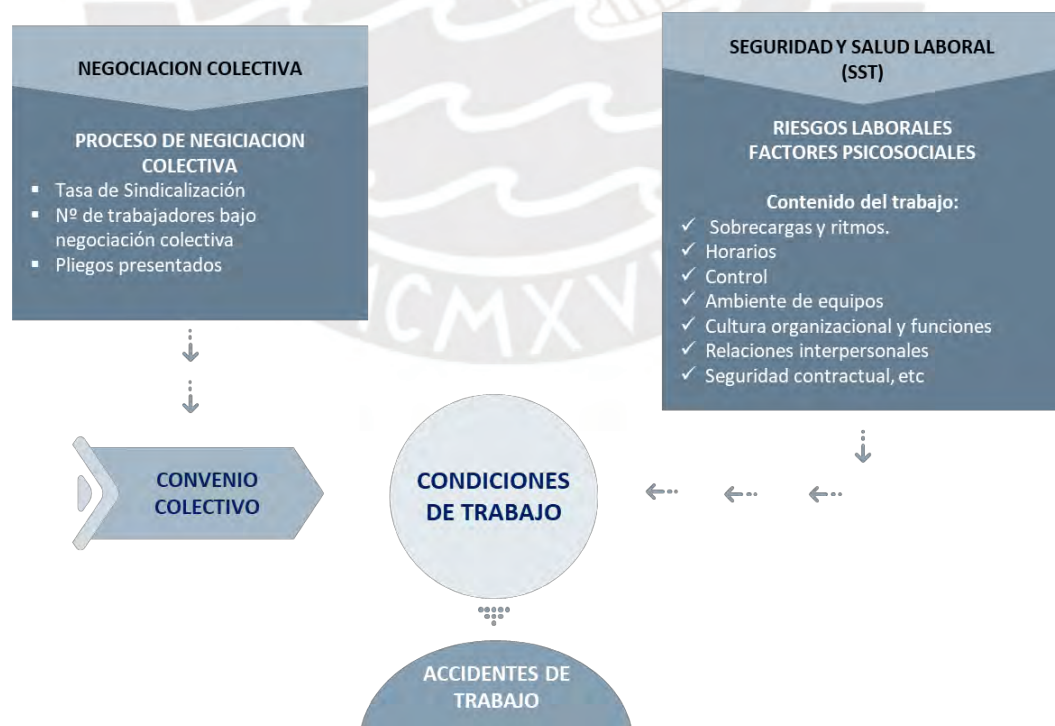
NEGOCIACION COLECTIVA

PROCESO DE NEGICIACION COLECTIVA

- Tasa de Sindicalización
- Nº de trabajadores bajo negociación colectiva
- Pliegos presentados

SEGURIDAD Y SALUD LABORAL (SST)

RIESGOS LABORALES
FACTORES PSICOSOCIALES

Contenido del trabajo:

✓ Sobrecargas y ritmos.
✓ Horarios
✓ Control
✓ Ambiente de equipos
✓ Cultura organizacional y funciones
✓ Relaciones interpersonales
✓ Seguridad contractual, etc

CONVENIO COLECTIVO

CONDICIONES DE TRABAJO

ACCIDENTES DE TRABAJO